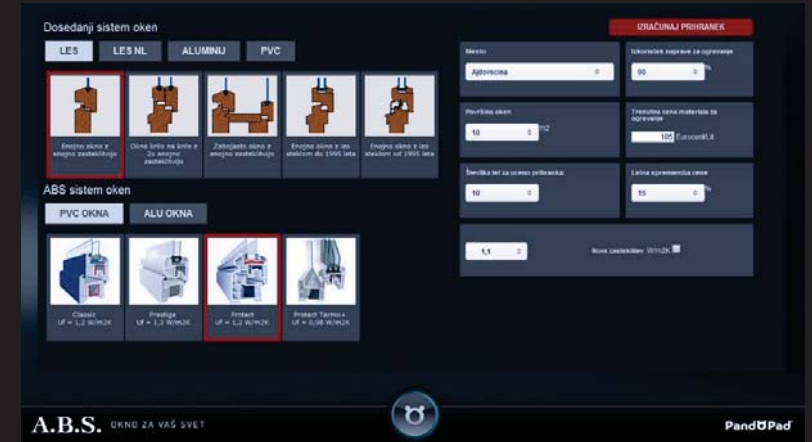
Dosedanji sistem oken

IZRAČUNAJ PRIHRANEK

LES
LES NL
ALUMINIJ
PVC

Enojno okno z enojno zasteklitvijo
Okno krilo na krilo z 2x enojno zasteklitvijo
Zaboljasto okno z enojno zasteklitvijo
Enojno okno z izo steklom do 1995 leta
Enojno okno z izo steklom od 1995 leta

Mesto
Ajdovscina

Izkoristek naprave za ogrevanje
90 %

Površina oken
10 m2

Trenutna cena materiala za ogrevanje
105 Eurocent/L it

Število let za izračun prihranka
10

Letna sprememba cene
15 %

1,1
Nova zasteklitev W/m2K

ABS sistem oken

PVC OKNA
ALU OKNA

Classic
Uf = 1,2 W/m2K

Prestige
Uf = 1,2 W/m2K

Protect
Uf = 1,2 W/m2K

Protect Termo+
Uf = 0,98 W/m2K

A.B.S. OKNO ZA VAŠ SVET

PandOPad